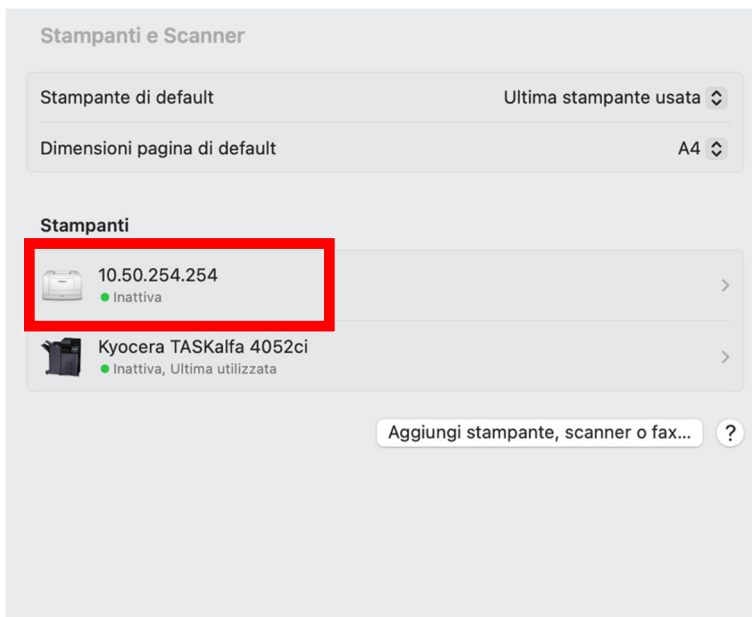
Stampanti e Scanner

Stampante di default
Ultima stampante usata

Dimensioni pagina di default
A4

Stampanti

10.50.254.254
Inattiva

Kyocera TASKalfa 4052ci
Inattiva, Ultima utilizzata

Aggiungi stampante, scanner o fax...

?